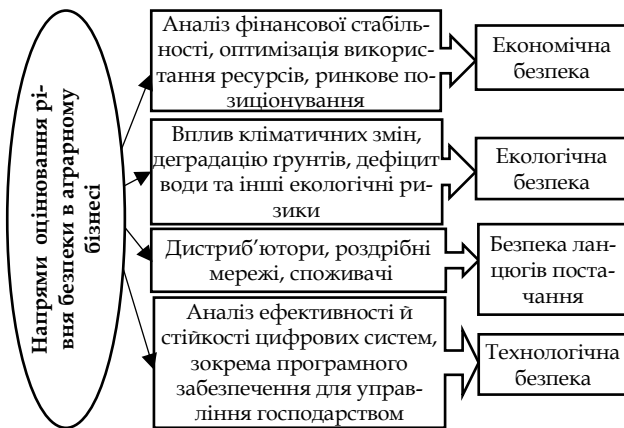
Напрями оцінювання рівня безпеки в аграрному бізнесі

Аналіз фінансової стабільності, оптимізація використання ресурсів, ринкове позиціонування

Економічна безпека

Вплив кліматичних змін, деградацію грунтів, дефіцит води та інші екологічні ризики

Екологічна безпека

Дистриб'ютори, роздрібні мережі, споживачі

Безпека ланцюгів постачання

Аналіз ефективності й стійкості цифрових систем, зокрема програмного забезпечення для управління господарством

Технологічна безпека